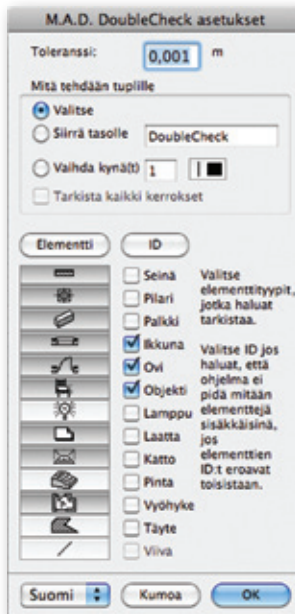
M.A.D. DoubleCheck asetukset

Toleranssi: 0,001 m

Mitä tehdään tuplille

Valitse

Siirrä tasolle DoubleCheck

Vaihda kynä(t) 1

Tarkista kaikki kerrokset

Elementti ID

Seinä
Pilari
Palkki
Ikkuna
Ovi
Objekti
Lamppu
Laatta
Katto
Pinta
Vyöhyke
Täyte
Viiva

Valitse elementtityypit, jotka haluat tarkistaa.

Valitse ID jos haluat, että ohjelma ei pidä mitään elementtejä sisäkkäisinä, jos elementtien ID:t eroavat toisistaan.

Suomi Kumoa OK